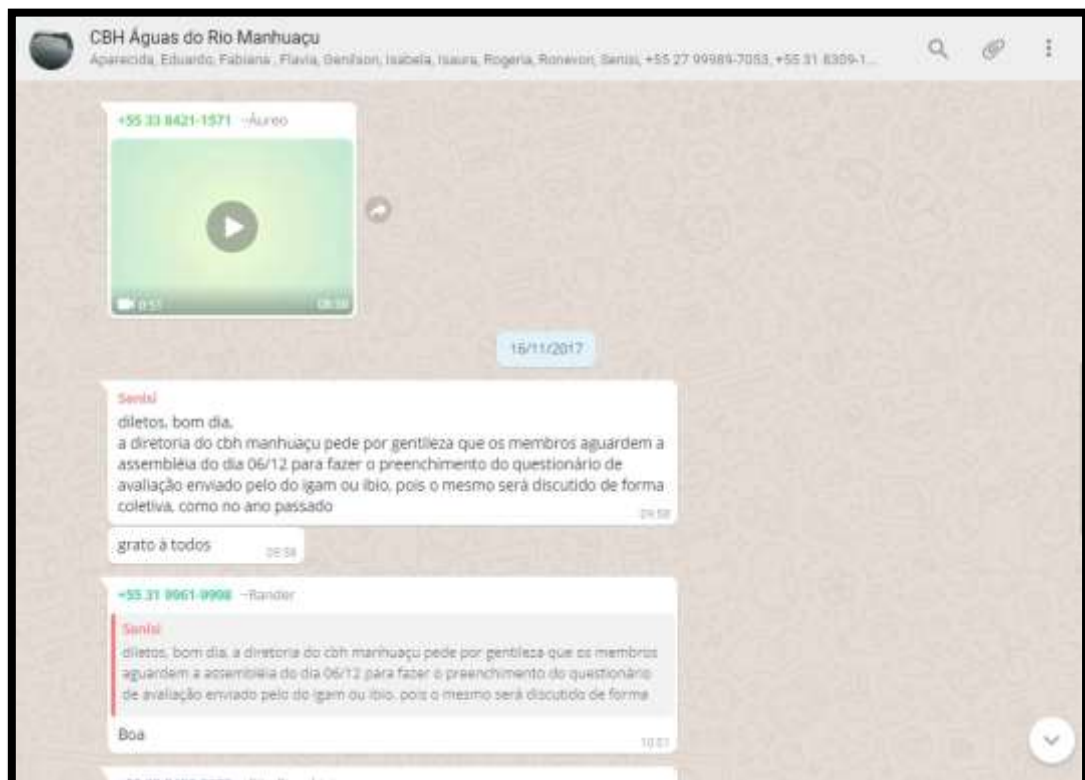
CBH Águas do Rio Manhuaçu
Aparecida, Eduardo, Fabiana, Flavia, Genilson, Isabela, Isaura, Rogeria, Ronevon, Senisi, +55 27 99989-7053, +55 31 8309-1...

+55 33 8421-1571 ~Aureo

0:51 08:36

16/11/2017

Senisi
diletos, bom dia,
a diretoria do cbh manhuaçu pede por gentileza que os membros aguardem a assembléia do dia 06/12 para fazer o preenchimento do questionário de avaliação enviado pelo do igam ou ibio, pois o mesmo será discutido de forma coletiva, como no ano passado
09:58

grato à todos 09:58

+55 31 9961-9998 ~Rander
Senisi
diletos, bom dia, a diretoria do cbh manhuaçu pede por gentileza que os membros aguardem a assembléia do dia 06/12 para fazer o preenchimento do questionário de avaliação enviado pelo do igam ou ibio, pois o mesmo será discutido de forma
Boa
10:01